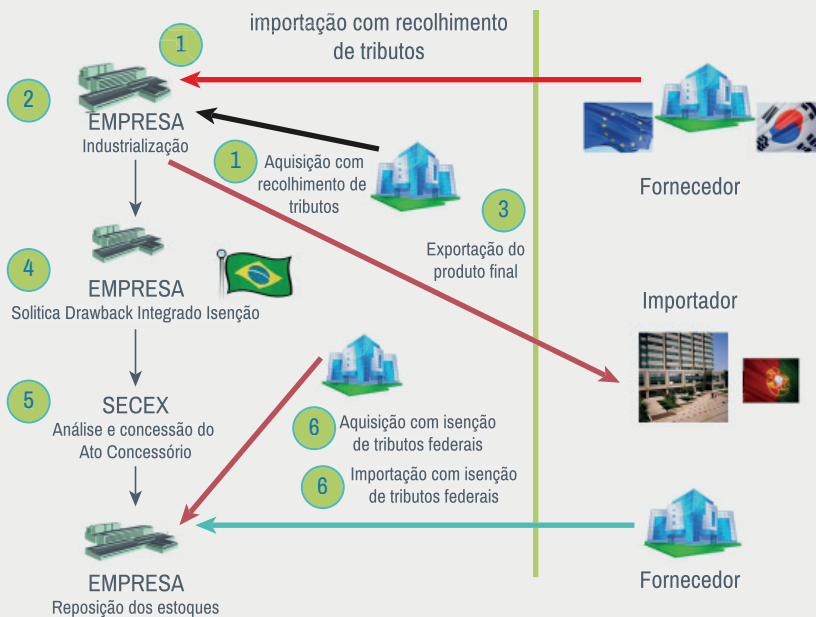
importação com recolhimento de tributos

1

2

EMPRESA
Industrialização

1
Aquisição com recolhimento de tributos

Fornecedor

3
Exportação do produto final

4

EMPRESA
Solitica Drawback Integrado Isenção

Importador

5

SECEX
Análise e concessão do Ato Concessório

6
Aquisição com isenção de tributos federais

6
Importação com isenção de tributos federais

EMPRESA
Reposição dos estoques

Fornecedor